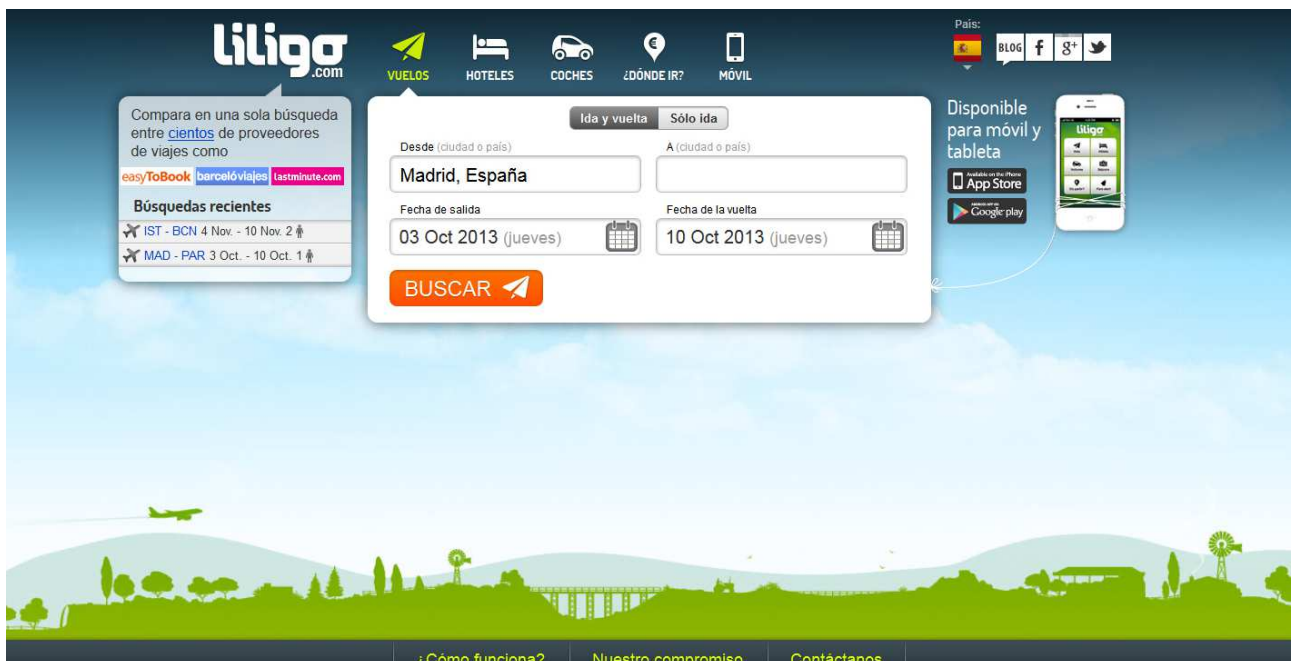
liligo
.com

VUELOS HOTELES COCHES ¿DÓNDE IR? MÓVIL

País:

BLOG f 8+

Compara en una sola búsqueda entre cientos de proveedores de viajes como

easyToBook barcelóviajes lastminute.com

Búsquedas recientes

IST - BCN 4 Nov. - 10 Nov. 2

MAD - PAR 3 Oct. - 10 Oct. 1

Ida y vuelta Sólo ida

Desde (ciudad o país)

Madrid, España

A (ciudad o país)

Fecha de salida

03 Oct 2013 (jueves)

Fecha de la vuelta

10 Oct 2013 (jueves)

BUSCAR

Disponible para móvil y tableta

App Store

Google play

liligo

¿Cómo funciona? Nuestro compromiso Contáctanos